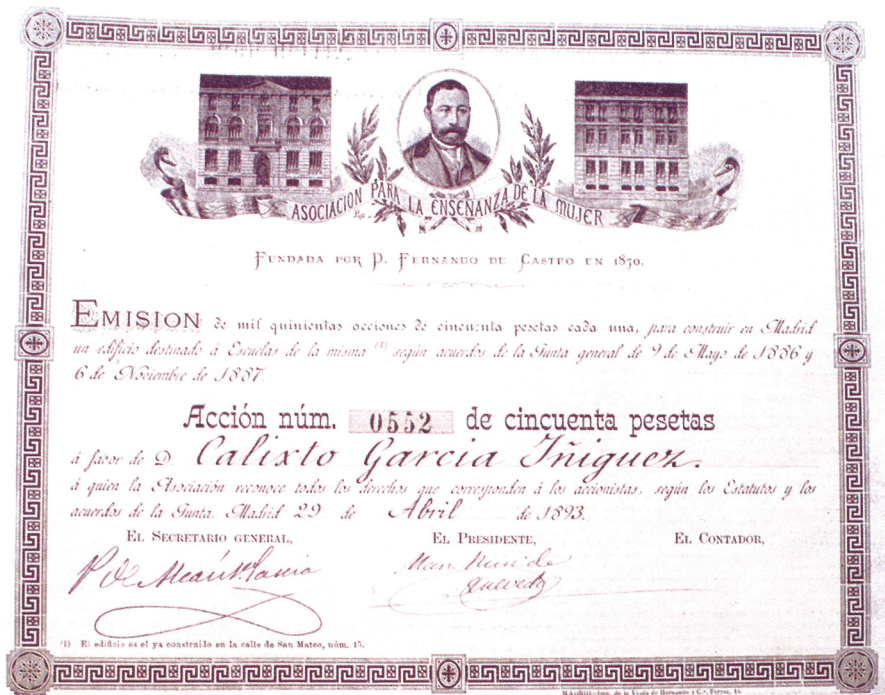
ASOCIACION PARA LA ENSEÑANZA DE LA MUJER

FUNDADA POR D. FERNANDO DE CASTRO EN 1870.

EMISION de mil quinientas acciones de cincuenta pesetas cada una, para construir en Madrid un edificio destinado á Escuelas de la misma (1) según acuerdos de la Junta general de 9 de Mayo de 1886 y 6 de Noviembre de 1887.

Acción núm. 0552 de cincuenta pesetas

á favor de D. Calixto García Iñiguez.

á quien la Asociación reconoce todos los derechos que corresponden á los accionistas, según los Estatutos y los acuerdos de la Junta. Madrid 29 de Abril de 1893.

EL SECRETARIO GENERAL, EL PRESIDENTE, EL CONTADOR,

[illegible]

Man. Ruiz de Quevedo

(1) El edificio es el ya construido en la calle de San Mateo, núm. 15.

MADRID.—Imp. de la Viuda de Hernando y C.ª, Ferraz, 13.